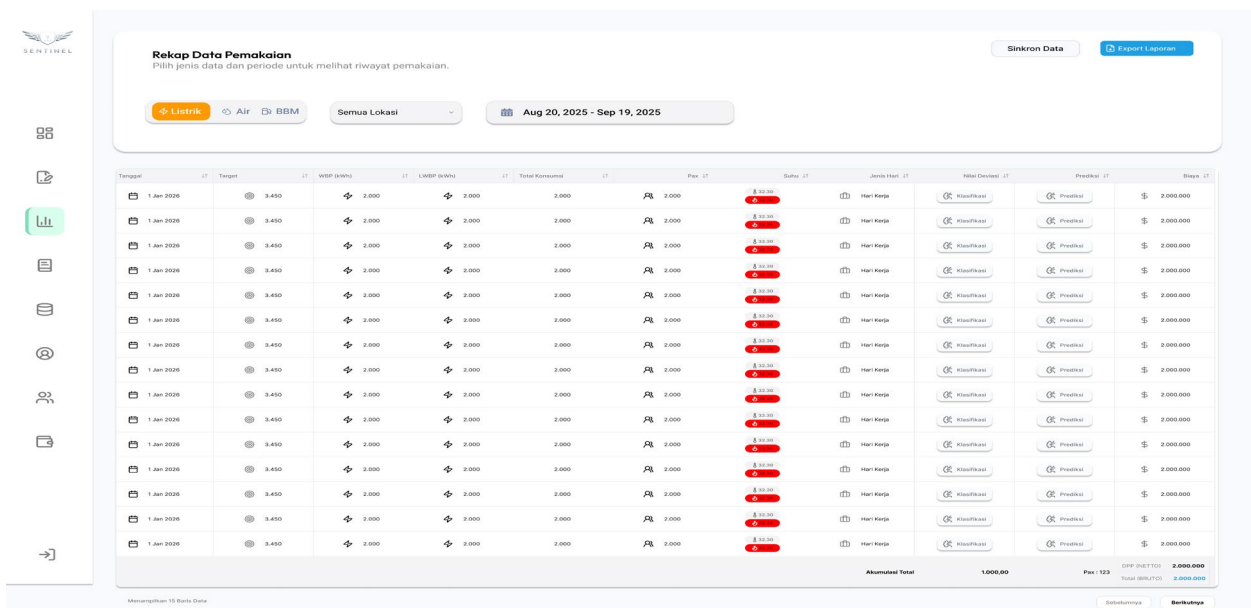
SENTINEL

Rekap Data Pemakaian
Pilih jenis data dan periode untuk melihat riwayat pemakaian.

Sinkron Data
Export Laporan

Listrik Air BBM
Semua Lokasi
Aug 20, 2025 - Sep 19, 2025

| Tanggal | Target | WBP (kWh) | LWBP (kWh) | Total Konsumsi | Pax | Suhu | Jenis Hari | Nilai Deviasi | Prediksi | Biaya |
|---|---|---|---|---|---|---|---|---|---|---|
| 1 Jan 2026 | 3.450 | 2.000 | 2.000 | 2.000 | 2.000 | 32.30 | Hari Kerja | Klasifikasi | Prediksi | 2.000.000 |
| 1 Jan 2026 | 3.450 | 2.000 | 2.000 | 2.000 | 2.000 | 32.30 | Hari Kerja | Klasifikasi | Prediksi | 2.000.000 |
| 1 Jan 2026 | 3.450 | 2.000 | 2.000 | 2.000 | 2.000 | 32.30 | Hari Kerja | Klasifikasi | Prediksi | 2.000.000 |
| 1 Jan 2026 | 3.450 | 2.000 | 2.000 | 2.000 | 2.000 | 32.30 | Hari Kerja | Klasifikasi | Prediksi | 2.000.000 |
| 1 Jan 2026 | 3.450 | 2.000 | 2.000 | 2.000 | 2.000 | 32.30 | Hari Kerja | Klasifikasi | Prediksi | 2.000.000 |
| 1 Jan 2026 | 3.450 | 2.000 | 2.000 | 2.000 | 2.000 | 32.30 | Hari Kerja | Klasifikasi | Prediksi | 2.000.000 |
| 1 Jan 2026 | 3.450 | 2.000 | 2.000 | 2.000 | 2.000 | 32.30 | Hari Kerja | Klasifikasi | Prediksi | 2.000.000 |
| 1 Jan 2026 | 3.450 | 2.000 | 2.000 | 2.000 | 2.000 | 32.30 | Hari Kerja | Klasifikasi | Prediksi | 2.000.000 |
| 1 Jan 2026 | 3.450 | 2.000 | 2.000 | 2.000 | 2.000 | 32.30 | Hari Kerja | Klasifikasi | Prediksi | 2.000.000 |
| 1 Jan 2026 | 3.450 | 2.000 | 2.000 | 2.000 | 2.000 | 32.30 | Hari Kerja | Klasifikasi | Prediksi | 2.000.000 |
| 1 Jan 2026 | 3.450 | 2.000 | 2.000 | 2.000 | 2.000 | 32.30 | Hari Kerja | Klasifikasi | Prediksi | 2.000.000 |
| 1 Jan 2026 | 3.450 | 2.000 | 2.000 | 2.000 | 2.000 | 32.30 | Hari Kerja | Klasifikasi | Prediksi | 2.000.000 |
| 1 Jan 2026 | 3.450 | 2.000 | 2.000 | 2.000 | 2.000 | 32.30 | Hari Kerja | Klasifikasi | Prediksi | 2.000.000 |
| 1 Jan 2026 | 3.450 | 2.000 | 2.000 | 2.000 | 2.000 | 32.30 | Hari Kerja | Klasifikasi | Prediksi | 2.000.000 |
| 1 Jan 2026 | 3.450 | 2.000 | 2.000 | 2.000 | 2.000 | 32.30 | Hari Kerja | Klasifikasi | Prediksi | 2.000.000 |
| | | | | | | | Akumulasi Total | 1.000,00 | Pax : 123 | DPP (NETTO) 2.000.000 Total (BRUTO) 2.000.000 |

Menampilkan 15 Baris Data
Sebelumnya
Berikutnya